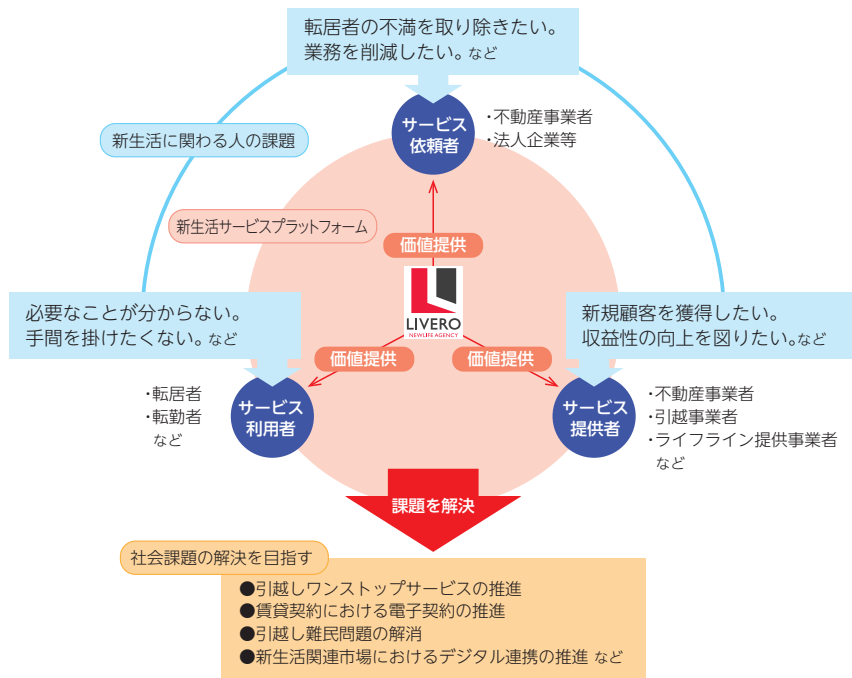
転居者の不満を取り除きたい。
業務を削減したい。など

サービス依頼者

・不動産事業者
・法人企業等

新生活に関わる人の課題

新生活サービスプラットフォーム

価値提供

LIVERO
NEWLIFE AGENCY

必要なことが分からない。
手間を掛けたくない。など

新規顧客を獲得したい。
収益性の向上を図りたい。など

価値提供

価値提供

・転居者
・転勤者
など

サービス利用者

サービス提供者

・不動産事業者
・引越事業者
・ライフライン提供事業者
など

課題を解決

社会課題の解決を目指す

●引越しワンストップサービスの推進
●賃貸契約における電子契約の推進
●引越し難民問題の解消
●新生活関連市場におけるデジタル連携の推進 など